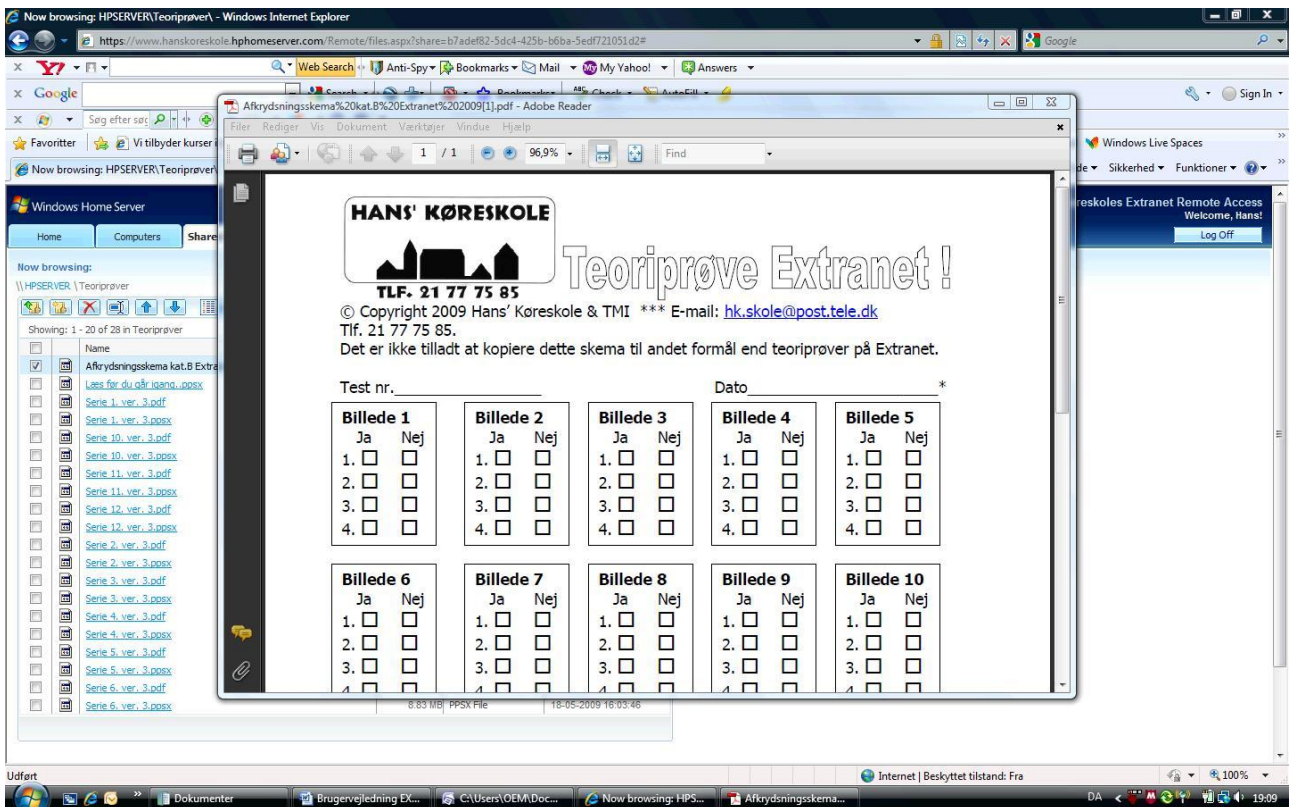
Now browsing: HPSERVER\Teoriprøver\ - Windows Internet Explorer

https://www.hanskoreskole.hphomeserver.com/Remote/files.aspx?share=b7adef82-5dc4-425b-b6ba-5edf721051d2#

Google

Web Search · Anti-Spy · Bookmarks · Mail · My Yahoo! · Answers

Google

Søg efter søg

Sign In

Favoritter · Vi tilbyder kurser i

Windows Live Spaces

Now browsing: HPSERVER\Teoriprøver\

Side · Sikkerhed · Funktioner

Windows Home Server

Home · Computers · Shares

reskoles Extranet Remote Access
Welcome, Hans!
Log Off

Now browsing:
\\HPSERVER \Teoriprøver

Showing: 1 - 20 of 28 in Teoriprøver

Name
Afkrydsningsskema kat.B Extra
Læs før du går igang..ppsx
Serie 1. ver. 3.pdf
Serie 1. ver. 3.ppsx
Serie 10. ver. 3.pdf
Serie 10. ver. 3.ppsx
Serie 11. ver. 3.pdf
Serie 11. ver. 3.ppsx
Serie 12. ver. 3.pdf
Serie 12. ver. 3.ppsx
Serie 2. ver. 3.pdf
Serie 2. ver. 3.ppsx
Serie 3. ver. 3.pdf
Serie 3. ver. 3.ppsx
Serie 4. ver. 3.pdf
Serie 4. ver. 3.ppsx
Serie 5. ver. 3.pdf
Serie 5. ver. 3.ppsx
Serie 6. ver. 3.pdf
Serie 6. ver. 3.ppsx

8.83 MB PPSX File 18-05-2009 16:03:46

Afkrydsningsskema%20kat.B%20Extranet%202009[1].pdf - Adobe Reader

Filer Rediger Vis Dokument Værktøjer Vindue Hjælp

1 / 1 96,9% Find

HANS' KØRESKOLE
TLF. 21 77 75 85

Teoriprøve Extranet !

© Copyright 2009 Hans' Køreskole & TMI *** E-mail: hk.skole@post.tele.dk
Tlf. 21 77 75 85.
Det er ikke tilladt at kopiere dette skema til andet formål end teoriprøver på Extranet.

Test nr.________________ Dato____________________*

Billede 1
Ja Nej
1. ☐ ☐
2. ☐ ☐
3. ☐ ☐
4. ☐ ☐

Billede 2
Ja Nej
1. ☐ ☐
2. ☐ ☐
3. ☐ ☐
4. ☐ ☐

Billede 3
Ja Nej
1. ☐ ☐
2. ☐ ☐
3. ☐ ☐
4. ☐ ☐

Billede 4
Ja Nej
1. ☐ ☐
2. ☐ ☐
3. ☐ ☐
4. ☐ ☐

Billede 5
Ja Nej
1. ☐ ☐
2. ☐ ☐
3. ☐ ☐
4. ☐ ☐

Billede 6
Ja Nej
1. ☐ ☐
2. ☐ ☐
3. ☐ ☐
4. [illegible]

Billede 7
Ja Nej
1. ☐ ☐
2. ☐ ☐
3. ☐ ☐
4. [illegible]

Billede 8
Ja Nej
1. ☐ ☐
2. ☐ ☐
3. ☐ ☐
4. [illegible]

Billede 9
Ja Nej
1. ☐ ☐
2. ☐ ☐
3. ☐ ☐
4. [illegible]

Billede 10
Ja Nej
1. ☐ ☐
2. ☐ ☐
3. ☐ ☐
4. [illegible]

Udført

Internet | Beskyttet tilstand: Fra

100%

Dokumenter · Brugervejledning EX... · C:\Users\OEM\Doc... · Now browsing: HPS... · Afkrydsningsskema...

DA 19:09